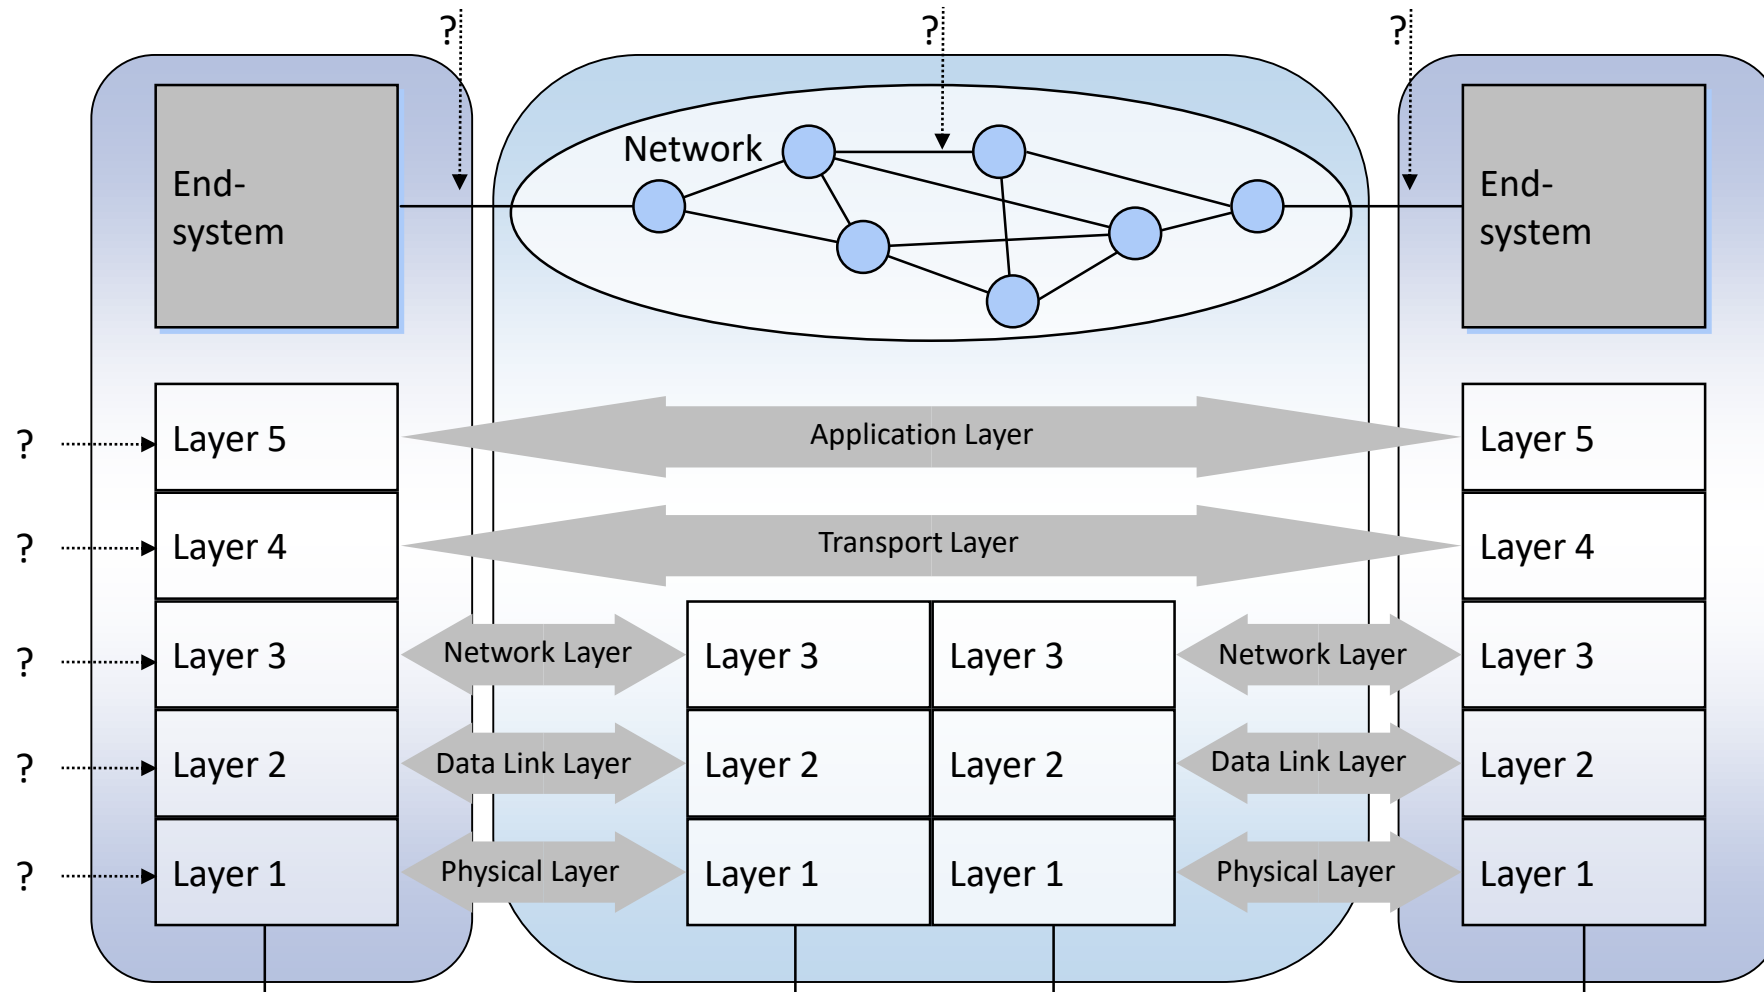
?

?

?

End-system

Network

End-system

? Layer 5

? Layer 4

? Layer 3

? Layer 2

? Layer 1

Application Layer

Transport Layer

Network Layer

Data Link Layer

Physical Layer

Layer 3 Layer 3

Layer 2 Layer 2

Layer 1 Layer 1

Network Layer

Data Link Layer

Physical Layer

Layer 5

Layer 4

Layer 3

Layer 2

Layer 1